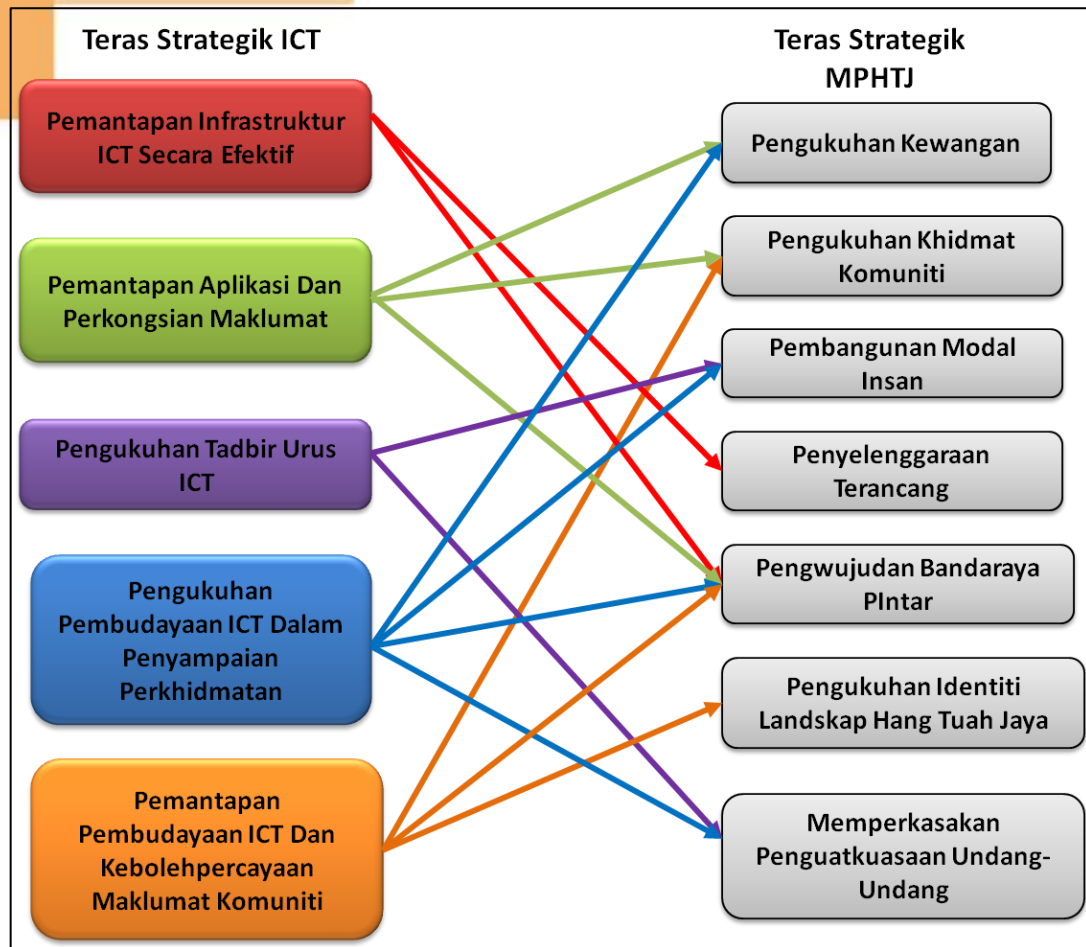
Teras Strategik ICT

Teras Strategik MPHTJ

Pemantapan Infrastruktur ICT Secara Efektif

Pemantapan Aplikasi Dan Perkongsian Maklumat

Pengukuhan Tadbir Urus ICT

Pengukuhan Pembudayaan ICT Dalam Penyampaian Perkhidmatan

Pemantapan Pembudayaan ICT Dan Kebolehpercayaan Maklumat Komuniti

Pengukuhan Kewangan

Pengukuhan Khidmat Komuniti

Pembangunan Modal Insan

Penyelenggaraan Terancang

Pengwujudan Bandaraya PIntar

Pengukuhan Identiti Landskap Hang Tuah Jaya

Memperkasakan Penguatkuasaan Undang-Undang